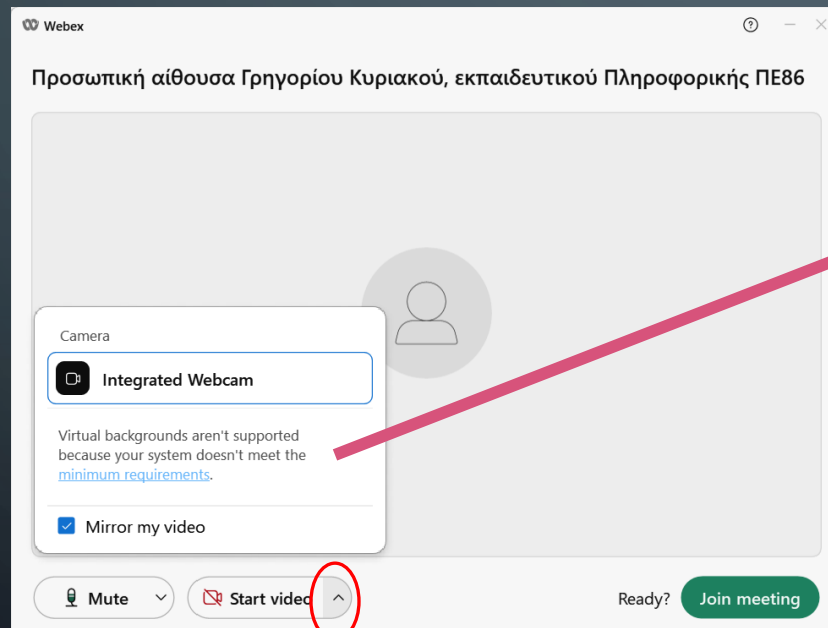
Webex

Προσωπική αίθουσα Γρηγορίου Κυριακού, εκπαιδευτικού Πληροφορικής ΠΕ86

Camera

Integrated Webcam

Virtual backgrounds aren't supported because your system doesn't meet the minimum requirements.

Mirror my video

Mute

Start video

Ready?

Join meeting